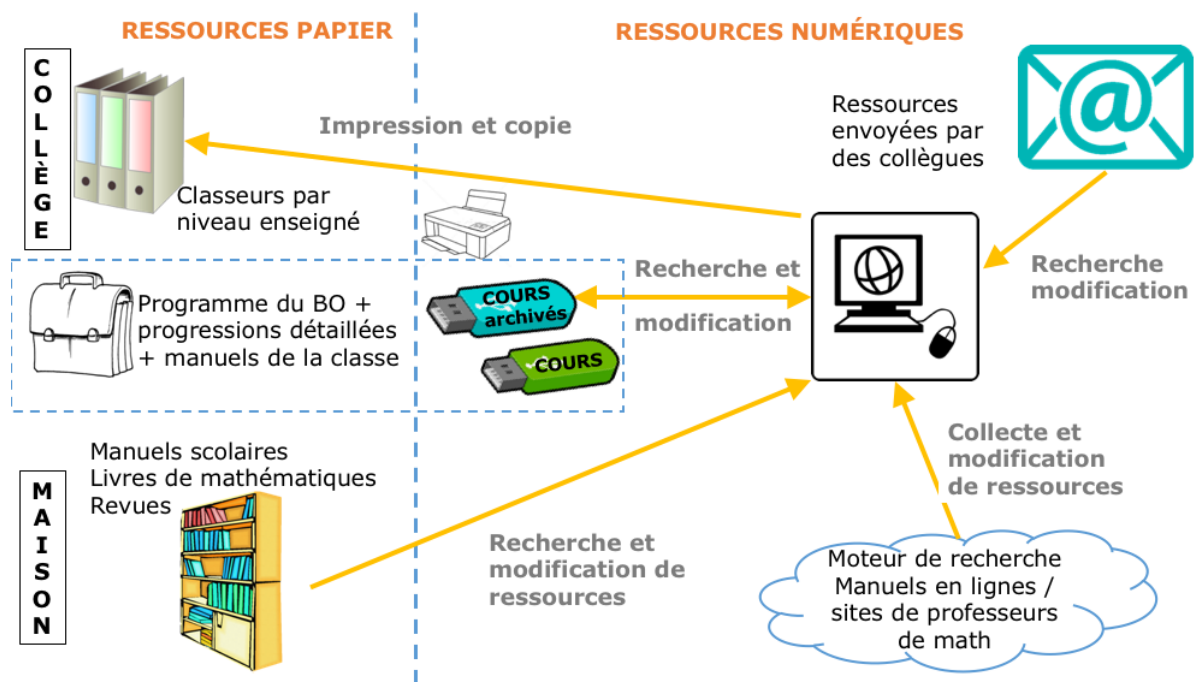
RESSOURCES PAPIER

RESSOURCES NUMÉRIQUES

C O L L È G E

Classeurs par niveau enseigné

Impression et copie

Ressources envoyées par des collègues

Programme du BO + progressions détaillées + manuels de la classe

COURS archivés

COURS

Recherche et modification

Recherche modification

M A I S O N

Manuels scolaires
Livres de mathématiques
Revues

Collecte et modification de ressources

Recherche et modification de ressources

Moteur de recherche
Manuels en lignes / sites de professeurs de math